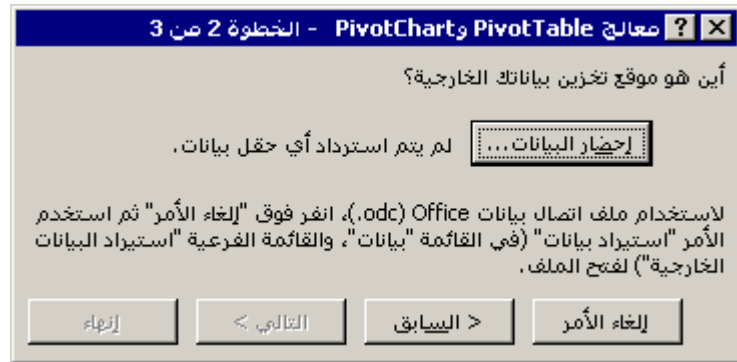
معالج PivotTable وPivotChart - الخطوة 2 من 3

أين هو موقع تخزين بياناتك الخارجية؟

إحضار البيانات... لم يتم استرداد أي حقل بيانات.

لاستخدام ملف اتصال بيانات Office (.odc)، انقر فوق "إلغاء الأمر" ثم استخدم الأمر "استيراد بيانات" (في القائمة "بيانات"، والقائمة الفرعية "استيراد البيانات الخارجية") لفتح الملف.

إلغاء الأمر
< السابق
التالي >
إنهاء